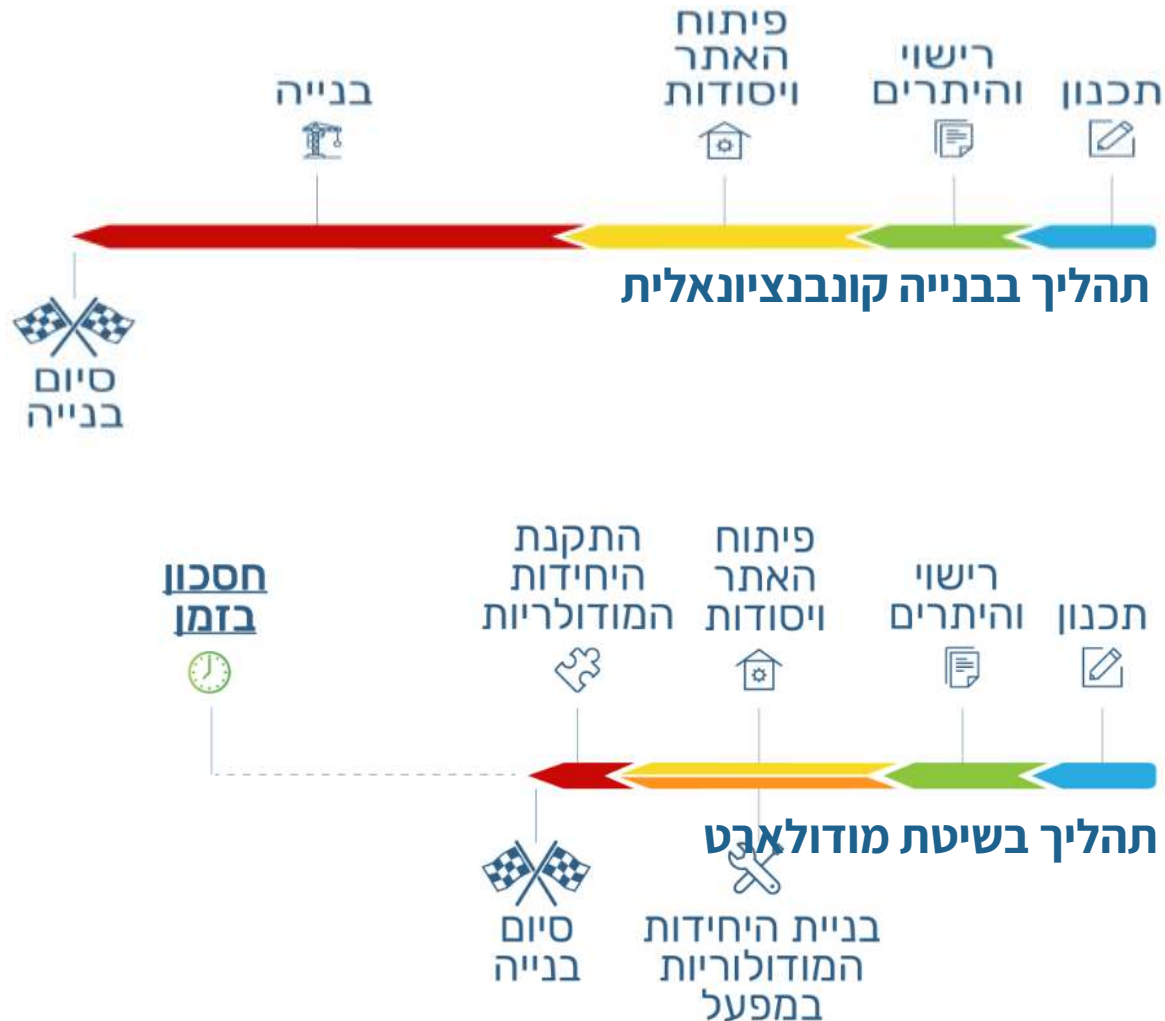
תכנון

רישוי והיתרים

פיתוח האתר ויסודות

בנייה

תהליך בבנייה קונבנציונאלית

סיום בנייה

תכנון

רישוי והיתרים

פיתוח האתר ויסודות

התקנת היחידות המודולריות

חסכון בזמן

תהליך בשיטת מודולארט

סיום בנייה

בניית היחידות המודולוריות במפעל